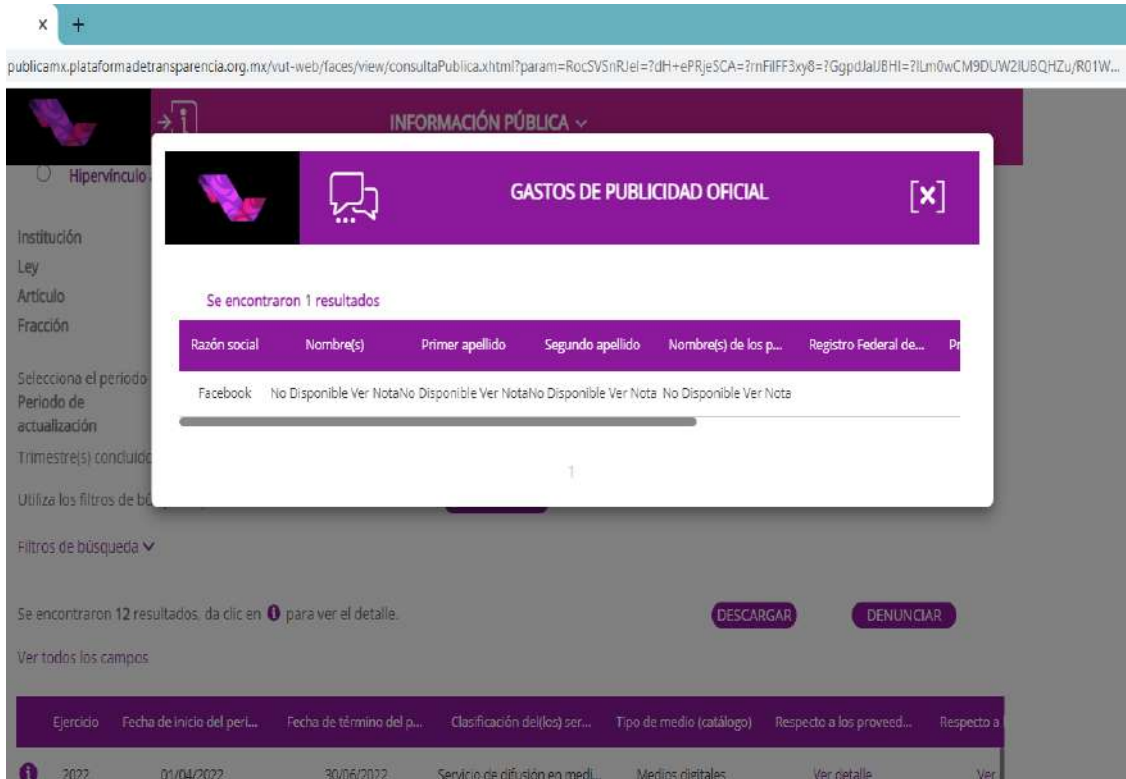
× +

publicamx.plataformadetransparencia.org.mx/vut-web/faces/view/consultaPublica.xhtml?param=RocSVSnRJel=?dH+ePRjeSCA=?rnFilFF3xy8=?GgpdJaUBHI=?ILm0wCM9DUW2IUBQHZu/R01W...

INFORMACIÓN PÚBLICA

Hipervínculo

Institución
Ley
Artículo
Fracción

Selecciona el periodo
Periodo de actualización
Trimestre(s) concluid

Utiliza los filtros de bú

Filtros de búsqueda

Se encontraron 12 resultados, da clic en para ver el detalle.

DESCARGAR DENUNCIAR

Ver todos los campos

| Ejercicio | Fecha de inicio del peri... | Fecha de término del p... | Clasificación del(los) ser... | Tipo de medio (catálogo) | Respecto a los proveed... | Respecto a |
|---|---|---|---|---|---|---|
| 2022 | 01/04/2022 | 30/06/2022 | Servicio de difusión en medi... | Medios digitales | Ver detalle | Ver |

GASTOS DE PUBLICIDAD OFICIAL

[x]

Se encontraron 1 resultados

| Razón social | Nombre(s) | Primer apellido | Segundo apellido | Nombre(s) de los p... | Registro Federal de... | Pr |
|---|---|---|---|---|---|---|
| Facebook | No Disponible Ver Nota | No Disponible Ver Nota | No Disponible Ver Nota | No Disponible Ver Nota | | |

1